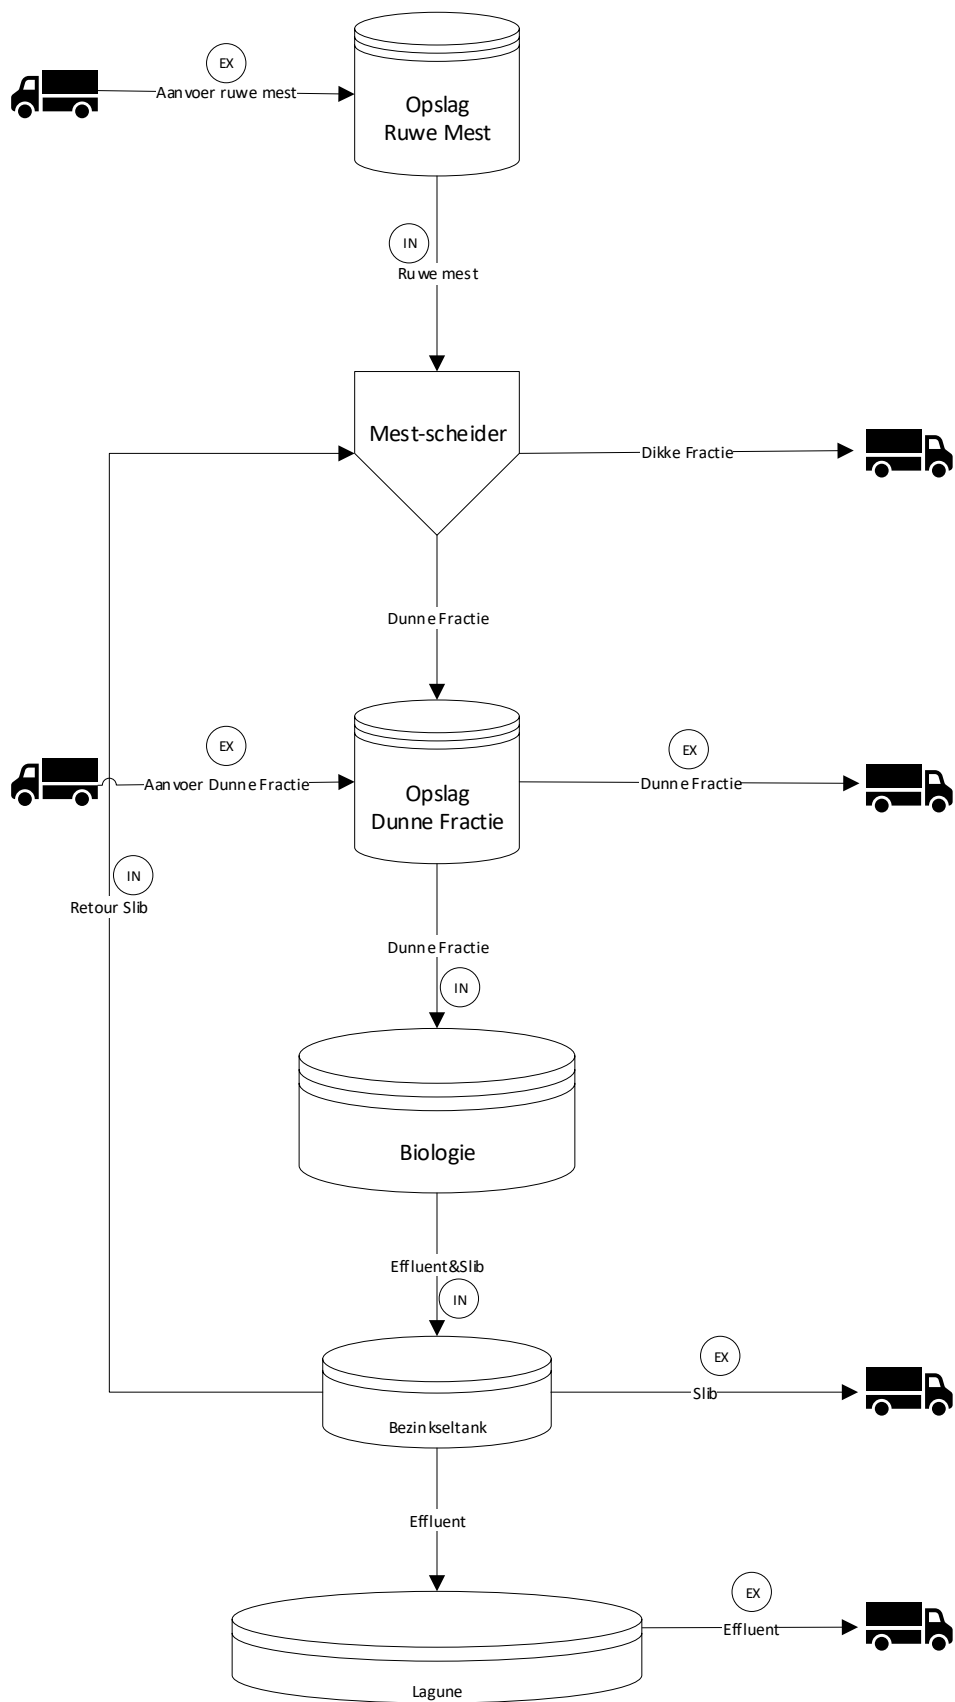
EX
Aanvoer ruwe mest
Opslag Ruwe Mest

IN
Ruwe mest

Mest-scheider
Dikke Fractie

Dunne Fractie

EX
Aanvoer Dunne Fractie
Opslag Dunne Fractie
EX
Dunne Fractie

IN
Retour Slib

Dunne Fractie
IN

Biologie

Effluent&Slib
IN

Bezinkseltank
EX
Slib

Effluent

Lagune
EX
Effluent